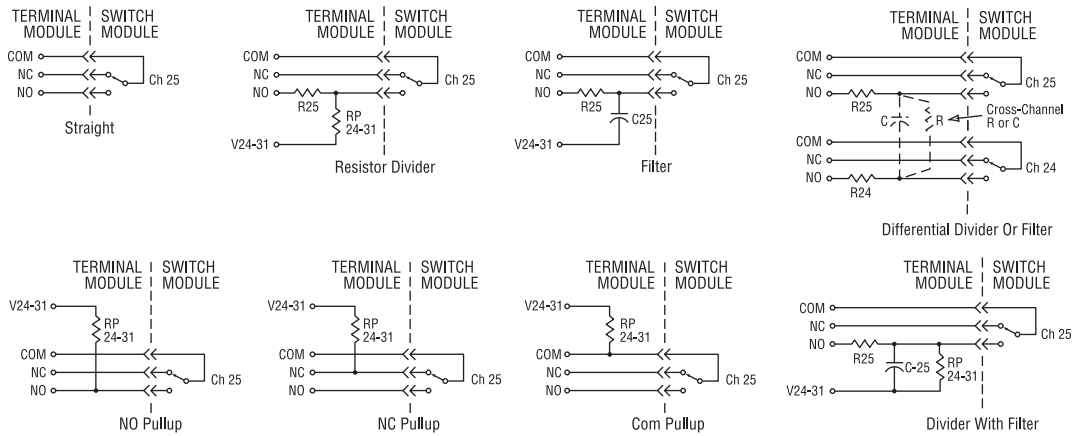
TERMINAL MODULE | SWITCH MODULE
COM
NC
NO
Ch 25
Straight

TERMINAL MODULE | SWITCH MODULE
COM
NC
NO
R25
RP 24-31
V24-31
Ch 25
Resistor Divider

TERMINAL MODULE | SWITCH MODULE
COM
NC
NO
R25
C25
V24-31
Ch 25
Filter

TERMINAL MODULE | SWITCH MODULE
COM
NC
NO
R25
C
R
Cross-Channel R or C
Ch 25
COM
NC
NO
R24
Ch 24
Differential Divider Or Filter

TERMINAL MODULE | SWITCH MODULE
V24-31
RP 24-31
COM
NC
NO
Ch 25
NO Pullup

TERMINAL MODULE | SWITCH MODULE
V24-31
RP 24-31
COM
NC
NO
Ch 25
NC Pullup

TERMINAL MODULE | SWITCH MODULE
V24-31
RP 24-31
COM
NC
NO
Ch 25
Com Pullup

TERMINAL MODULE | SWITCH MODULE
COM
NC
NO
R25
C-25
RP 24-31
V24-31
Ch 25
Divider With Filter